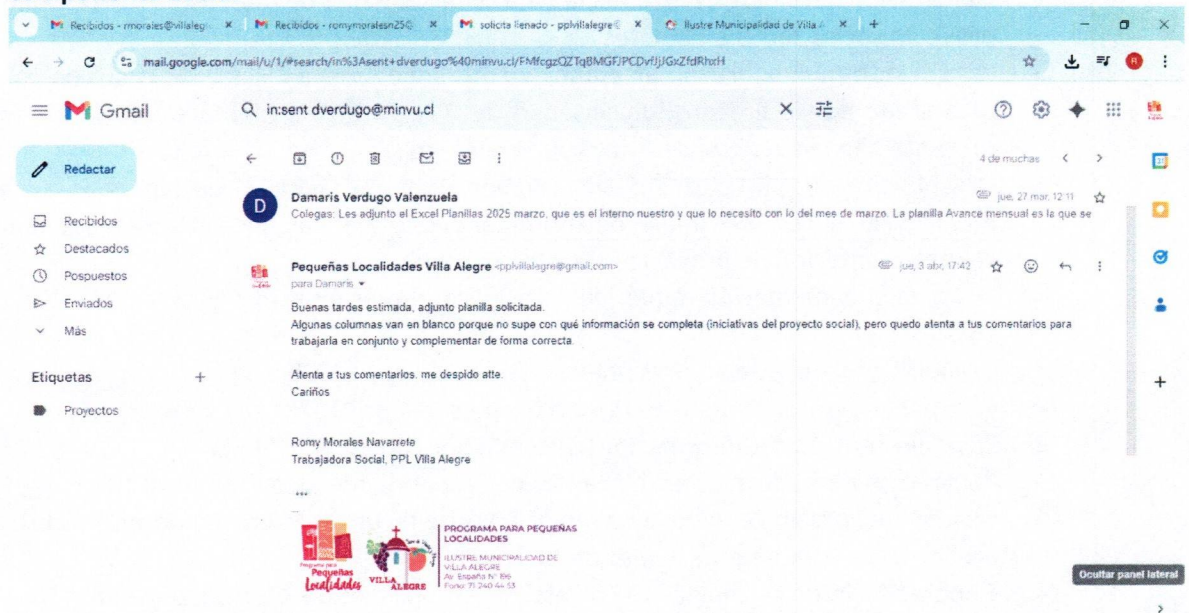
Recibidos - rmorales@villalegre × | Recibidos - romymoralesn250 × | solicita llenado - pplvillalegre × | Ilustre Municipalidad de Villa A × | +

mail.google.com/mail/u/1/#search/in%3Asent+dverdugo%40minvu.cl/FMfcgzQZTqBMGFJPCDvfJjGxZfdRhxH

Gmail

in:sent dverdugo@minvu.cl

Redactar

Recibidos
Destacados
Pospuestos
Enviados
Más

Etiquetas +
Proyectos

4 de muchas

Damaris Verdugo Valenzuela
jue, 27 mar, 12:11
Colegas: Les adjunto el Excel Planillas 2025 marzo, que es el interno nuestro y que lo necesito con lo del mes de marzo. La planilla Avance mensual es la que se

Pequeñas Localidades Villa Alegre <pplvillalegre@gmail.com>
jue, 3 abr, 17:42
para Damaris

Buenas tardes estimada, adjunto planilla solicitada.
Algunas columnas van en blanco porque no supe con qué información se completa (iniciativas del proyecto social), pero quedo atenta a tus comentarios para trabajarla en conjunto y complementar de forma correcta.

Atenta a tus comentarios, me despido atte.
Cariños

Romy Morales Navarrete
Trabajadora Social, PPL Villa Alegre

...

Programa para Pequeñas Localidades
VILLA ALEGRE
PROGRAMA PARA PEQUEÑAS LOCALIDADES
ILUSTRE MUNICIPALIDAD DE VILLA ALEGRE
Av. España N° 196
Fono: 71 240 44 53

Ocultar panel lateral